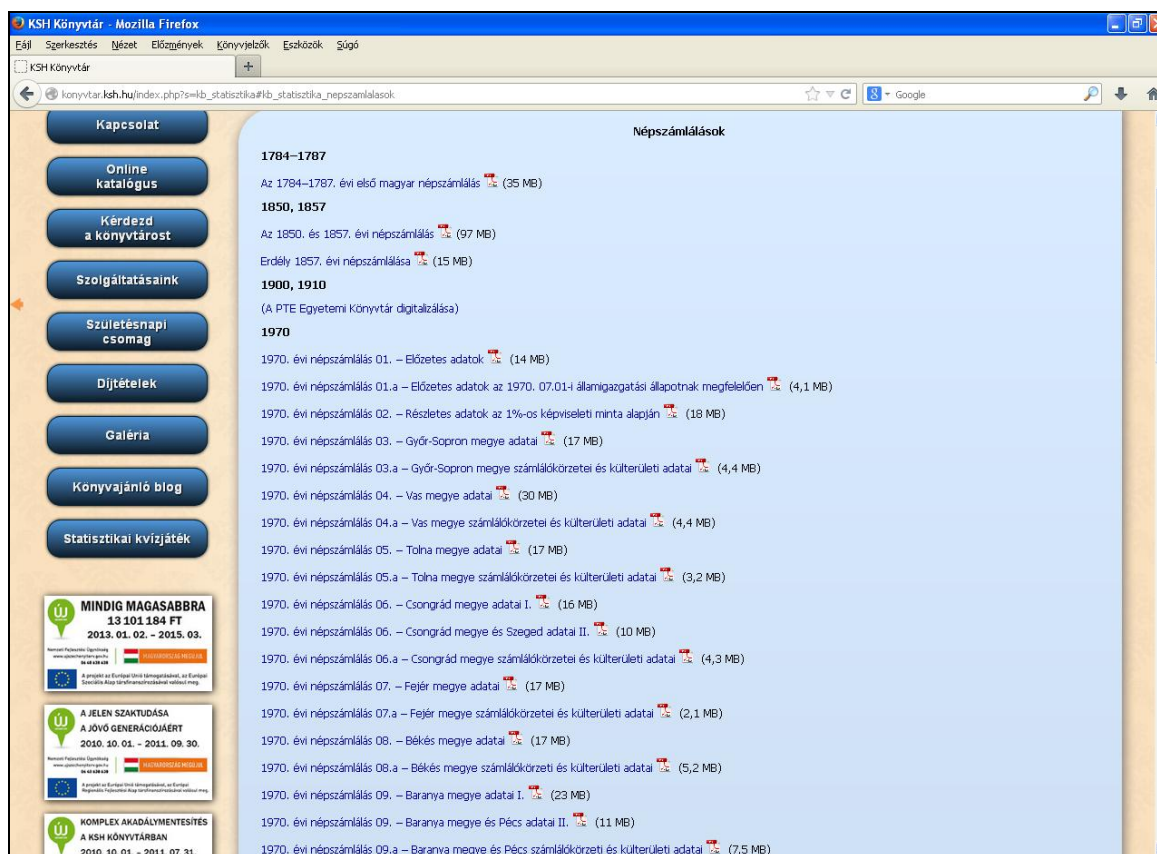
KSH Könyvtár - Mozilla Firefox

Fájl Szerkesztés Nézet Előzmények Könyvjelzők Eszközök Súgó

KSH Könyvtár

konyvtar.ksh.hu/index.php?s=kb_statisztika#kb_statisztika_nepszamlalasok

Google

Kapcsolat

Online katalógus

Kérdezd a könyvtárost

Szolgáltatásaink

Születésnapi csomag

Díjtételek

Galéria

Könyvajánló blog

Statisztikai kvízjáték

MINDIG MAGASABBRA
13 101 184 FT
2013. 01. 02. – 2015. 03.

MAGYARORSZÁG MEGÚJUL

A projekt az Európai Unió támogatásával, az Európai Szociális Alap társfinanszírozásával valósul meg.

A JELEN SZAKTUDÁSA
A JÖVŐ GENERÁCIÓJÁÉRT
2010. 10. 01. – 2011. 09. 30.

MAGYARORSZÁG MEGÚJUL

A projekt az Európai Unió támogatásával, az Európai Regionális Fejlesztési Alap társfinanszírozásával valósul meg.

KOMPLEX AKADÁLYMENTESÍTÉS
A KSH KÖNYVTÁRBAN
2010. 10. 01. – 2011. 07. 31.

Népszámlálások

1784–1787

Az 1784–1787. évi első magyar népszámlálás (35 MB)

1850, 1857

Az 1850. és 1857. évi népszámlálás (97 MB)

Erdély 1857. évi népszámlálása (15 MB)

1900, 1910

(A PTE Egyetemi Könyvtár digitalizálása)

1970

1970. évi népszámlálás 01. – Előzetes adatok (14 MB)

1970. évi népszámlálás 01.a – Előzetes adatok az 1970. 07.01-i államigazgatási állapotnak megfelelően (4,1 MB)

1970. évi népszámlálás 02. – Részletes adatok az 1%-os képviseleti minta alapján (18 MB)

1970. évi népszámlálás 03. – Győr-Sopron megye adatai (17 MB)

1970. évi népszámlálás 03.a – Győr-Sopron megye számlálókörzetei és külterületi adatai (4,4 MB)

1970. évi népszámlálás 04. – Vas megye adatai (30 MB)

1970. évi népszámlálás 04.a – Vas megye számlálókörzetei és külterületi adatai (4,4 MB)

1970. évi népszámlálás 05. – Tolna megye adatai (17 MB)

1970. évi népszámlálás 05.a – Tolna megye számlálókörzetei és külterületi adatai (3,2 MB)

1970. évi népszámlálás 06. – Csongrád megye adatai I. (16 MB)

1970. évi népszámlálás 06. – Csongrád megye és Szeged adatai II. (10 MB)

1970. évi népszámlálás 06.a – Csongrád megye számlálókörzetei és külterületi adatai (4,3 MB)

1970. évi népszámlálás 07. – Fejér megye adatai (17 MB)

1970. évi népszámlálás 07.a – Fejér megye számlálókörzetei és külterületi adatai (2,1 MB)

1970. évi népszámlálás 08. – Békés megye adatai (17 MB)

1970. évi népszámlálás 08.a – Békés megye számlálókörzeti és külterületi adatai (5,2 MB)

1970. évi népszámlálás 09. – Baranya megye adatai I. (23 MB)

1970. évi népszámlálás 09. – Baranya megye és Pécs adatai II. (11 MB)

1970. évi népszámlálás 09.a – Baranya megye és Pécs számlálókörzeti és külterületi adatai (7,5 MB)